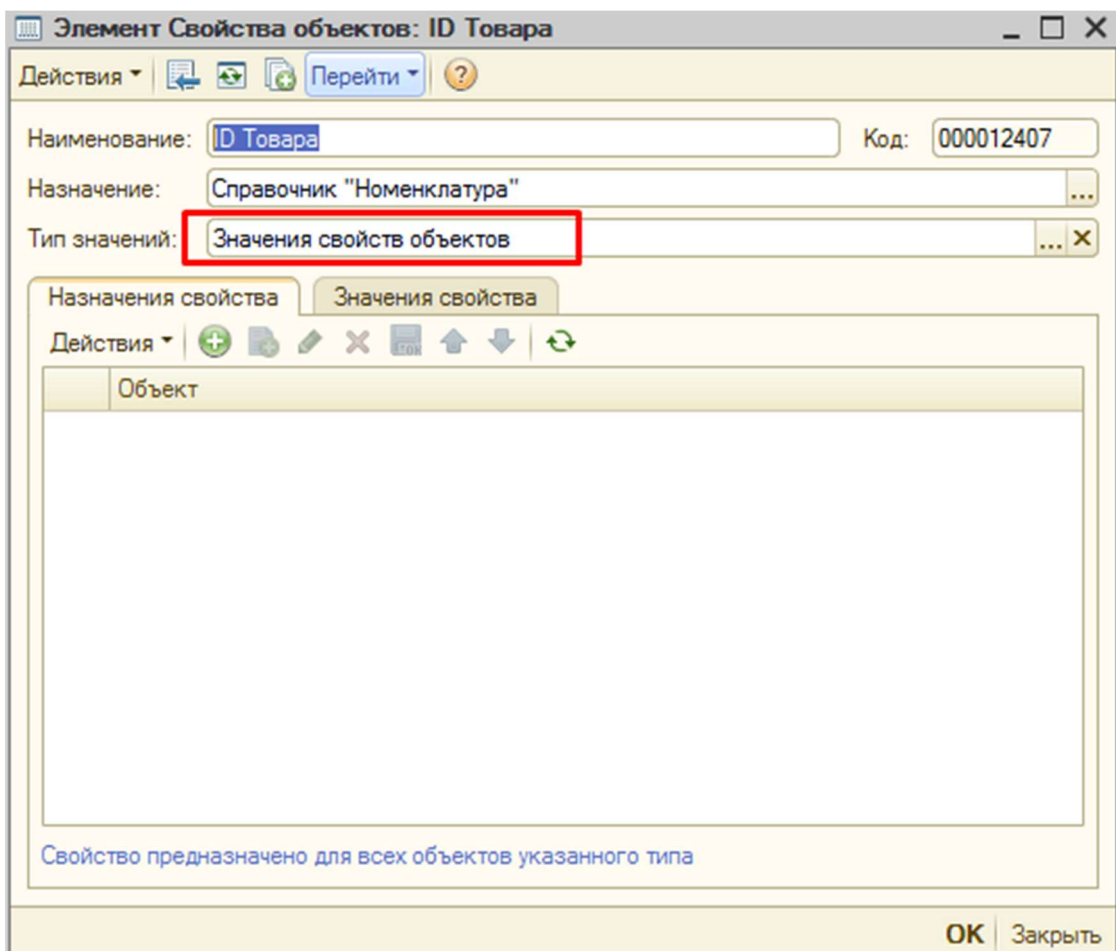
Элемент Свойства объектов: ID Товара

Действия ▾ Перейти ▾

Наименование: ID Товара Код: 000012407

Назначение: Справочник "Номенклатура" ...

Тип значений: Значения свойств объектов ... ×

Назначения свойства | Значения свойства

Действия ▾

| | Объект |
|---|---|
| | |

Свойство предназначено для всех объектов указанного типа

OK | Закрыть